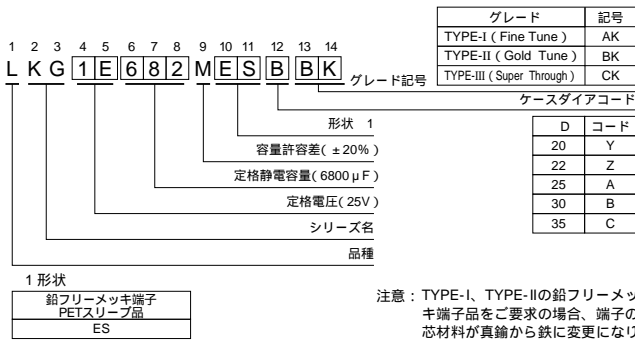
| グレード | 記号 |
|---|---|
| TYPE-I ( Fine Tune ) | AK |
| TYPE-II ( Gold Tune ) | BK |
| TYPE-III ( Super Through ) | CK |

1 2 3 4 5 6 7 8 9 10 11 12 13 14
L K G 1 E 6 8 2 M E S B B K

グレード記号

ケースダイアコード

| D | コード |
|---|---|
| 20 | Y |
| 22 | Z |
| 25 | A |
| 30 | B |
| 35 | C |

形状 1

容量許容差( ±20% )

定格静電容量( 6800 μ F )

定格電圧( 25V )

シリーズ名

品種

1 形状

| 鉛フリーメッキ端子 PETスリーブ品 |
|---|
| ES |

注意：TYPE-I、TYPE-IIの鉛フリーメッ キ端子品をご要求の場合、端子の 芯材料が真鍮から鉄に変更になり